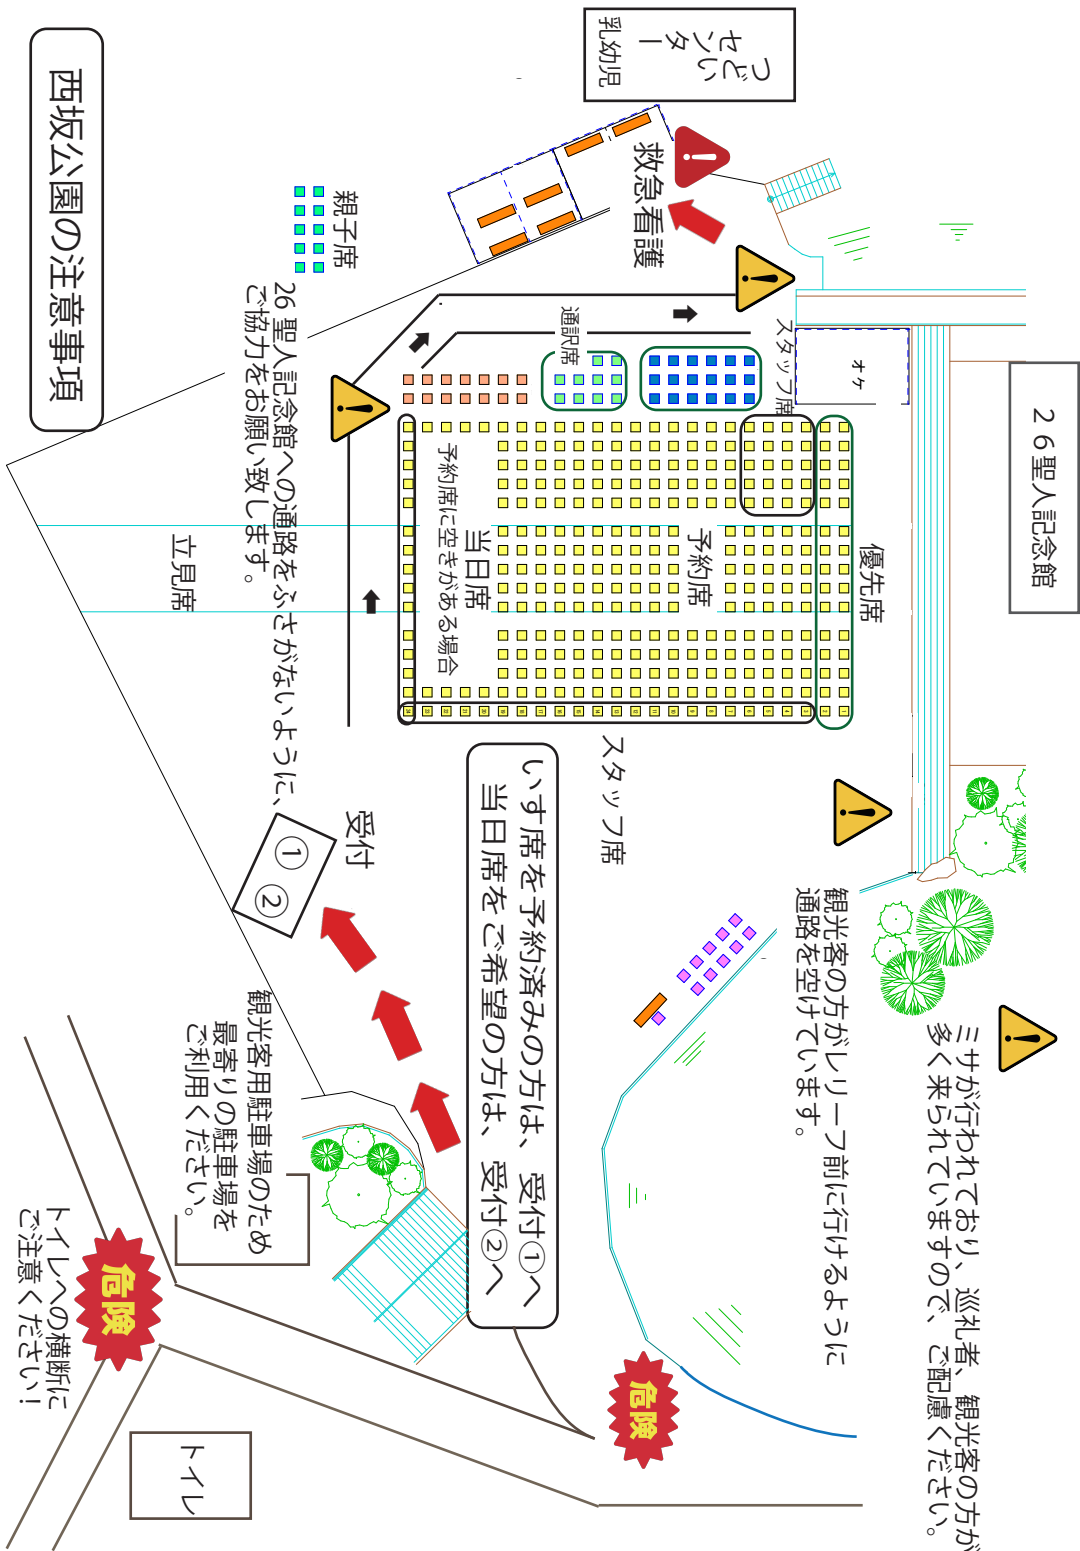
西坂公園の注意事項

つどいセンター 乳幼児

救急看護

親子席

26聖人記念館への通路をふさがないように、ご協力をお願い致します。

立見席

２６聖人記念館

オケ

スタッフ席

通訳席

優先席

予約席

当日席

予約席に空きがある場合

スタッフ席

いす席を予約済みの方は、受付①へ
当日席をご希望の方は、受付②へ

受付

①

②

観光客の方がレリーフ前に行けるように通路を空けています。

ミサが行われており、巡礼者、観光客の方が多く来られていますので、ご配慮ください。

観光客用駐車場のため最寄りの駐車場をご利用ください。

危険

危険

トイレへの横断にご注意ください！

トイレ